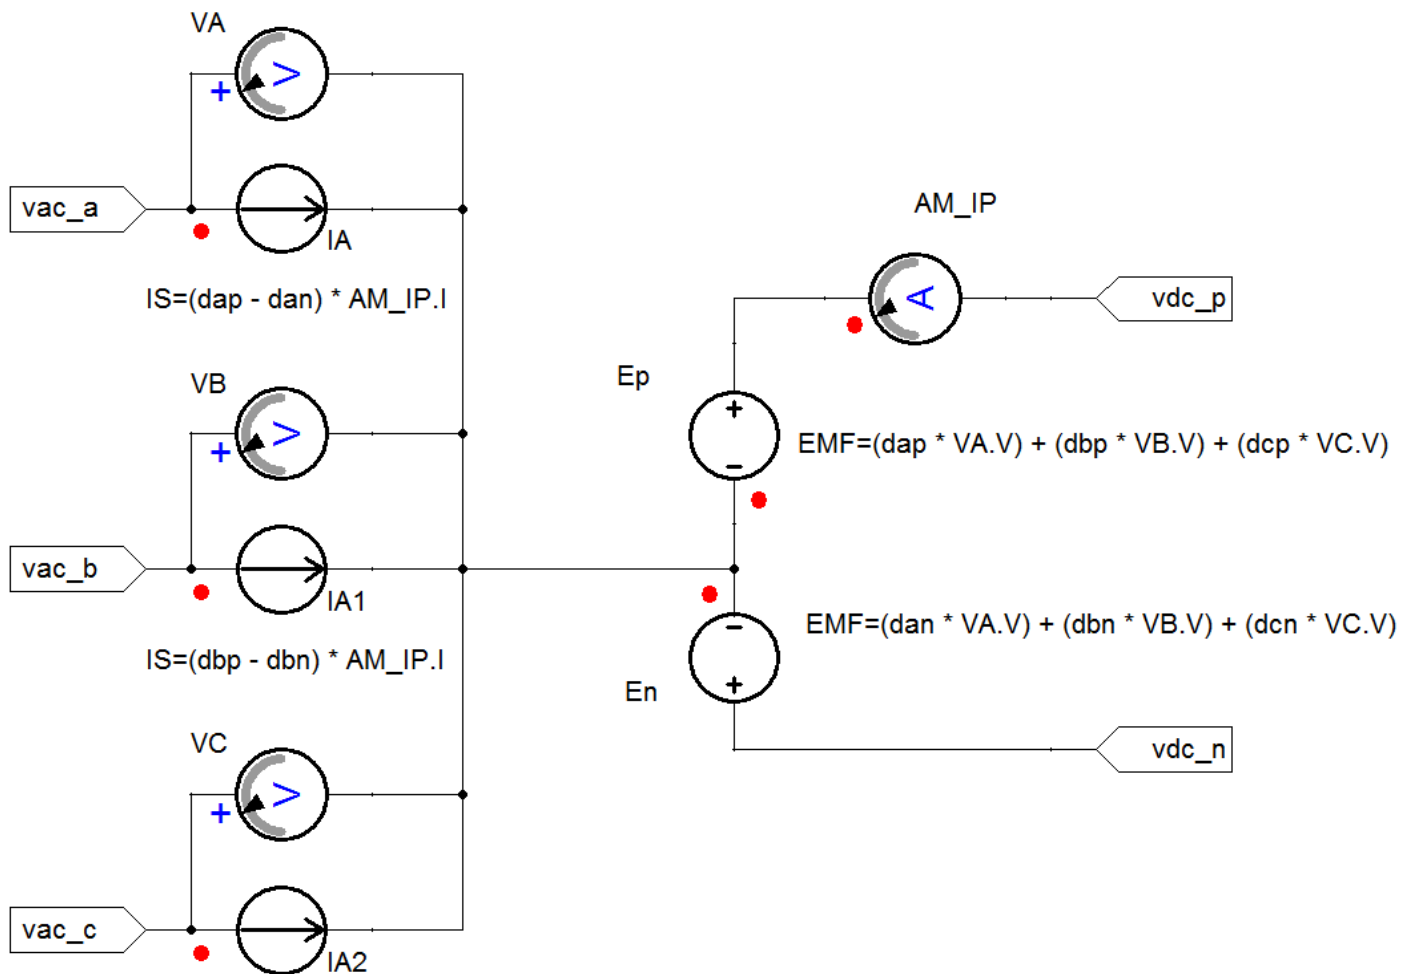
VA

+

vac_a

IA

IS=(dap - dan) * AM_IP.I

VB

+

vac_b

IA1

IS=(dbp - dbn) * AM_IP.I

VC

+

vac_c

IA2

AM_IP

A

vdc_p

Ep

+

−

EMF=(dap * VA.V) + (dbp * VB.V) + (dcp * VC.V)

−

+

EMF=(dan * VA.V) + (dbn * VB.V) + (dcn * VC.V)

En

vdc_n